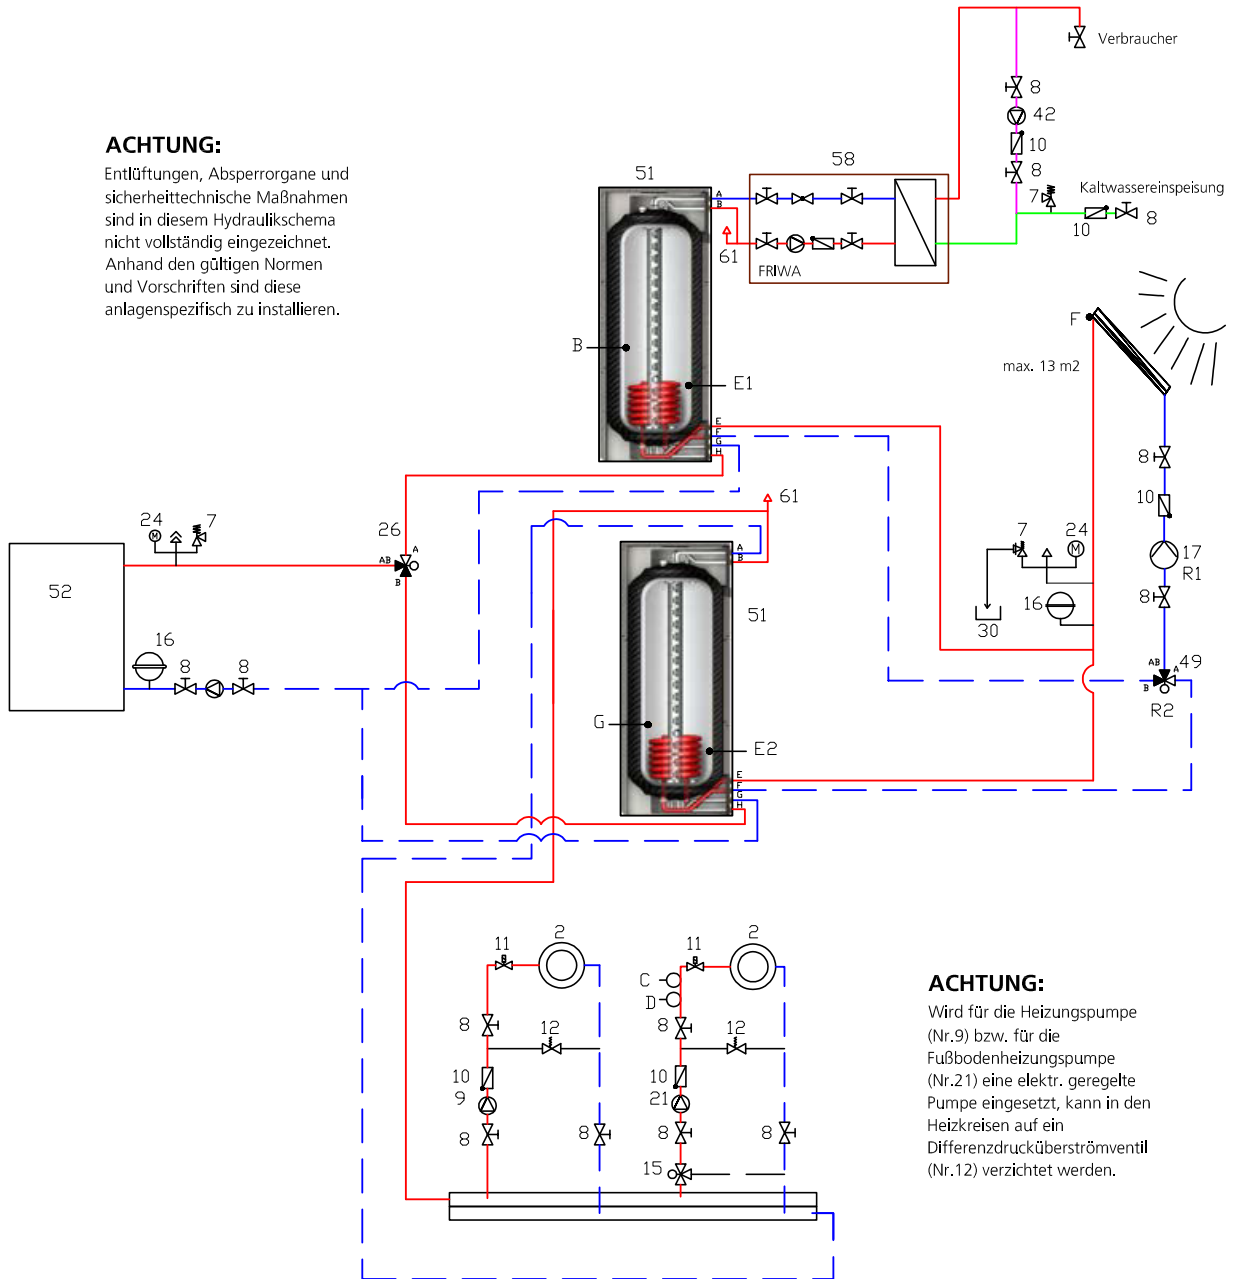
ACHTUNG:
Entlüftungen, Absperrorgane und sicherheittechnische Maßnahmen sind in diesem Hydraulikschema nicht vollständig eingezeichnet. Anhand den gültigen Normen und Vorschriften sind diese anlagenspezifisch zu installieren.

Verbraucher
8
42
10
8
7
Kaltwassereinspeisung
10
8
58
51
A
B
61
FRIWA
F
max. 13 m2
B
E1
E
F
G
H
61
24
7
26
AB
A
B
52
16
8
8
A
B
51
G
E2
E
F
G
H
7
24
16
30
8
10
17
R1
8
AB
49
B
A
R2
11
2
11
2
C
D
8
12
8
12
10
9
10
21
8
8
8
8
15

ACHTUNG:
Wird für die Heizungspumpe (Nr.9) bzw. für die Fußbodenheizungspumpe (Nr.21) eine elektr. geregelte Pumpe eingesetzt, kann in den Heizkreisen auf ein Differenzdrucküberströmventil (Nr.12) verzichtet werden.